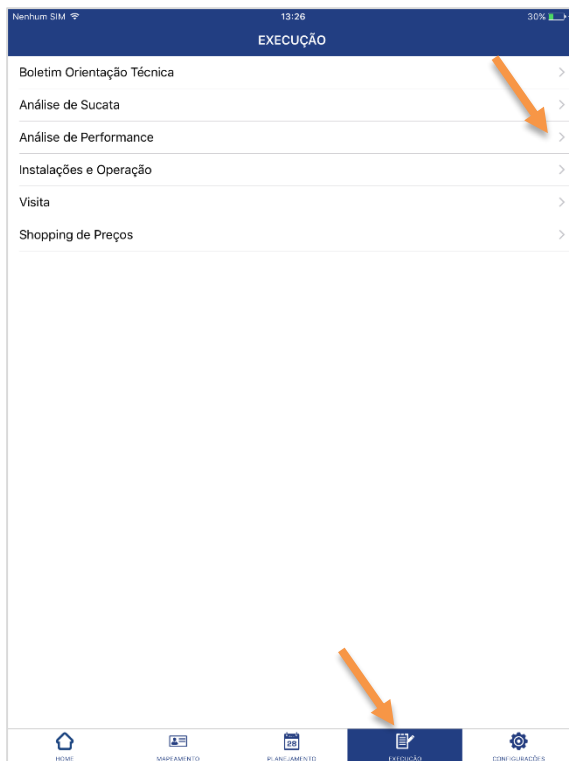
Nenhum SIM 13:26 30%

EXECUÇÃO

Boletim Orientação Técnica

Análise de Sucata

Análise de Performance

Instalações e Operação

Visita

Shopping de Preços

HOME MAPEAMENTO 28 PLANEJAMENTO EXECUÇÃO CONFIGURAÇÕES